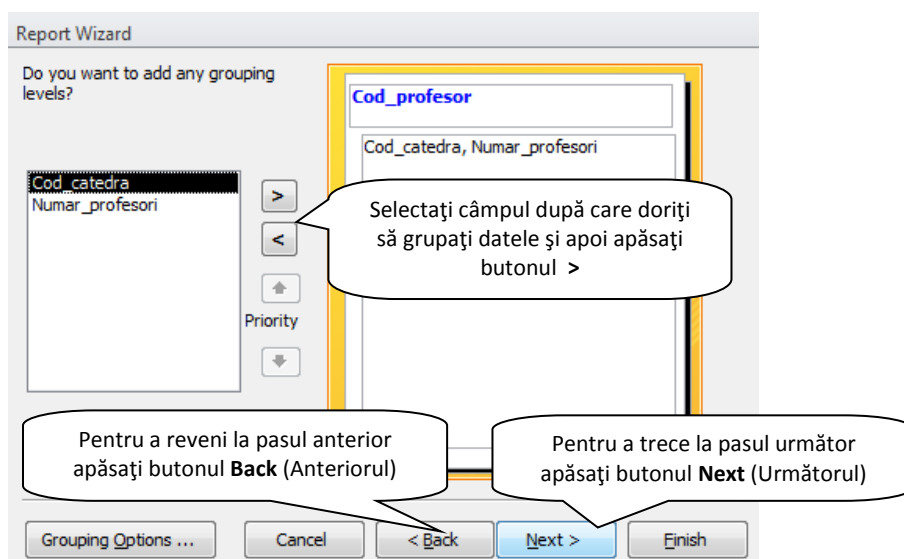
Report Wizard

Do you want to add any grouping levels?

Cod_catedra
Numar_profesori

>
<
Priority

Cod_profesor

Cod_catedra, Numar_profesori

Selectaţi câmpul după care doriţi să grupaţi datele şi apoi apăsaţi butonul **>**

Pentru a reveni la pasul anterior apăsaţi butonul **Back** (Anteriorul)

Pentru a trece la pasul următor apăsaţi butonul **Next** (Următorul)

Grouping Options ...
Cancel
< Back
Next >
Finish